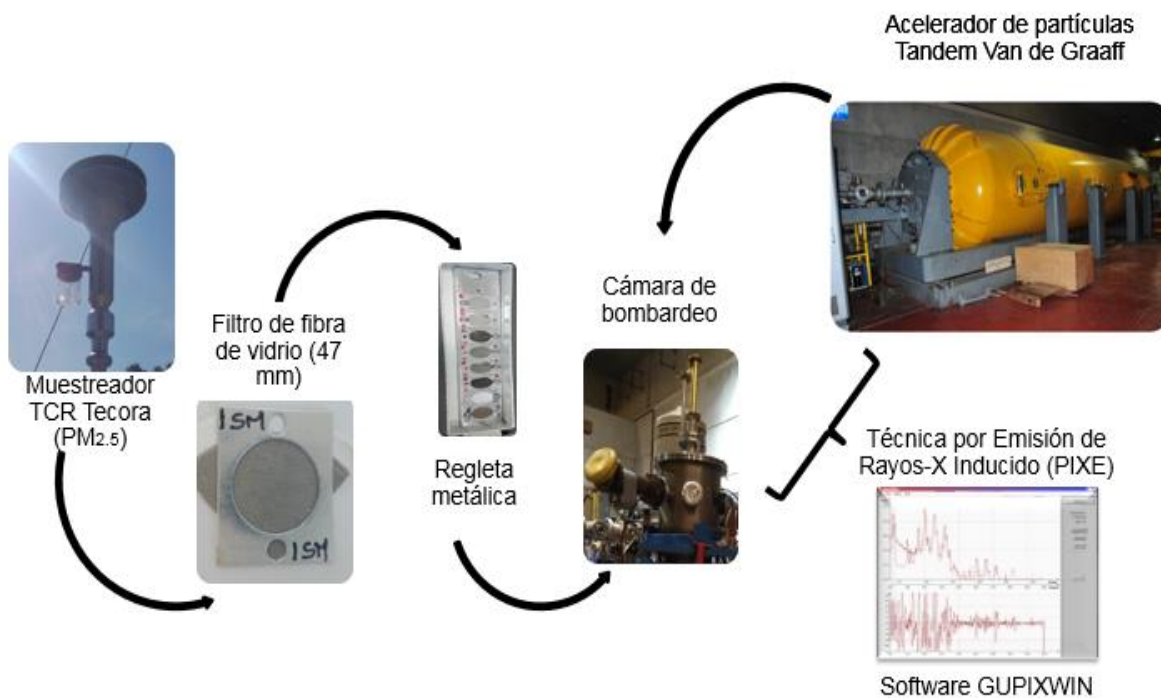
Acelerador de partículas Tandem Van de Graaff

Muestreador TCR Tecora ($PM_{2.5}$)

Filtro de fibra de vidrio (47 mm)

1SM

1SM

Regleta metálica

Cámara de bombardeo

Técnica por Emisión de Rayos-X Inducido (PIXE)

Software GUPIXWIN